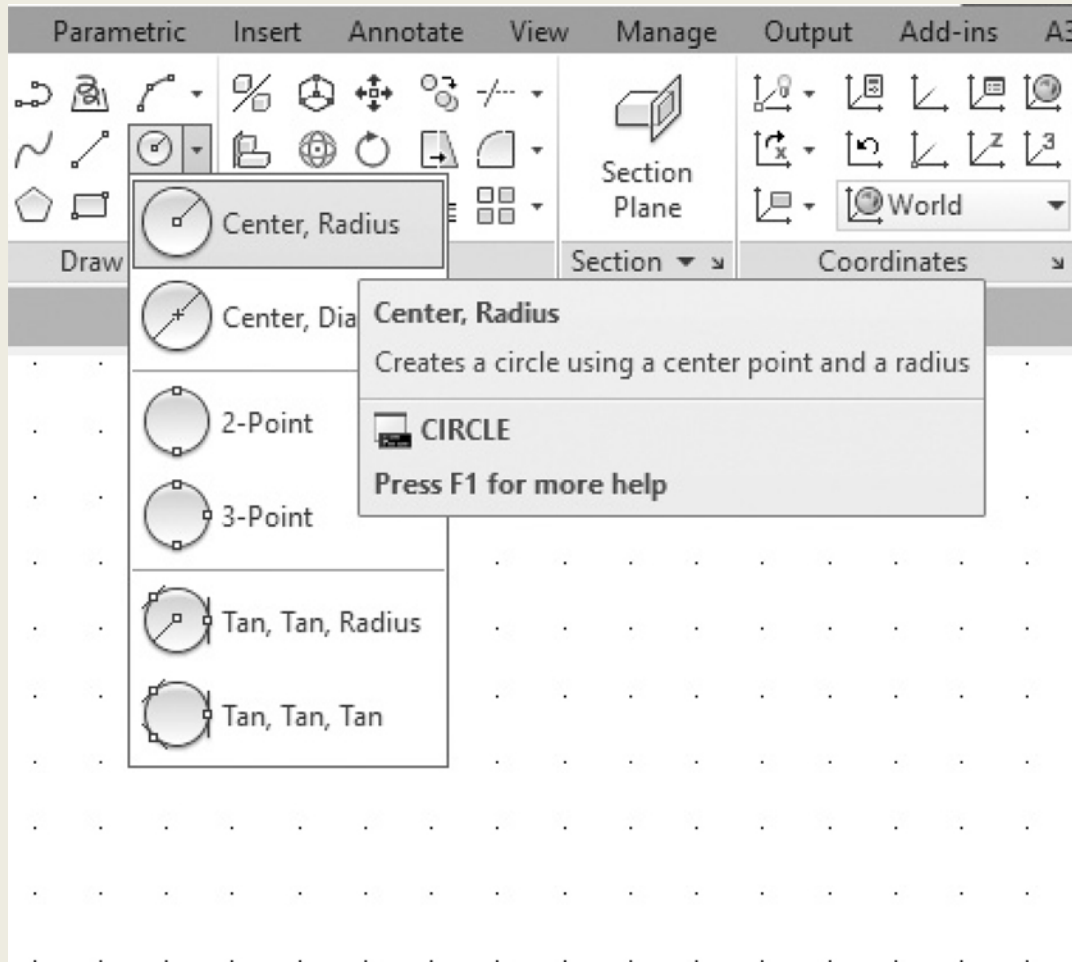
Parametric Insert Annotate View Manage Output Add-ins A3

Section Plane

World

Draw

Section

Coordinates

Center, Radius

Center, Dia

2-Point

3-Point

Tan, Tan, Radius

Tan, Tan, Tan

Center, Radius

Creates a circle using a center point and a radius

CIRCLE

Press F1 for more help